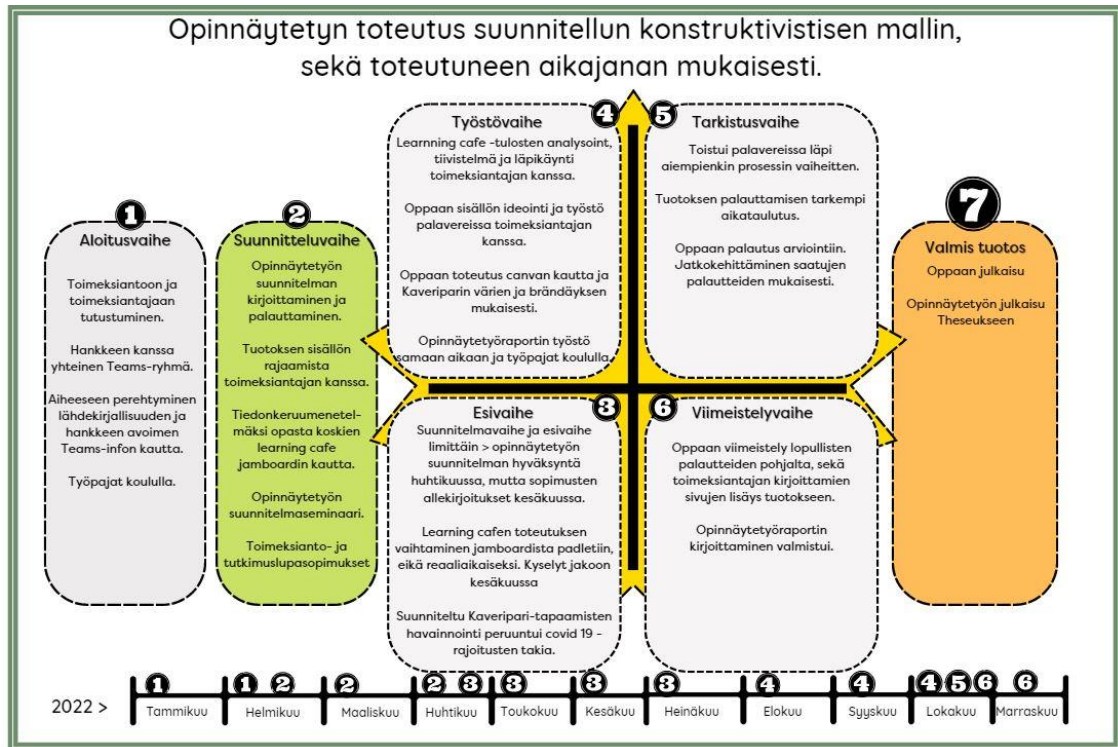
Opinnäytetyn toteutus suunnitellun konstruktivistisen mallin, sekä toteutuneen aikajanan mukaisesti.

1
Aloitusvaihe

Toimeksiantoon ja toimeksiantajaan tutustuminen.

Hankkeen kanssa yhteinen Teams-ryhmä.

Aiheeseen perehtyminen lähdekirjallisuuden ja hankkeen avoimen Teams-infon kautta.

Työpajat koululla.

2
Suunnitteluvaihe

Opinnäytetyön suunnitelman kirjoittaminen ja palauttaminen.

Tuotoksen sisällön rajaamista toimeksiantajan kanssa.

Tiedonkeruumenetelmäksi opasta koskien learning cafe jamboardin kautta.

Opinnäytetyön suunnitelmaseminaari.

Toimeksianto- ja tutkimuslupasopimukset

4
Työstövaihe

Learnning cafe -tulosten analysoint, tiivistelmä ja läpikäynti toimeksiantajan kanssa.

Oppaan sisällön ideointi ja työstö palavereissa toimeksiantajan kanssa.

Oppaan toteutus canvan kautta ja Kaveriparin värien ja brändäyksen mukaisesti.

Opinnäytetyöraportin työstö samaan aikaan ja työpajat koululla.

5
Tarkistusvaihe

Toistui palavereissa läpi aiempienkin prosessin vaiheitten.

Tuotoksen palauttamisen tarkempi aikataulutus.

Oppaan palautus arviointiin. Jatkokehittäminen saatujen palautteiden mukaisesti.

3
Esivaihe

Suunnitelmavaihe ja esivaihe limittäin > opinnäytetyön suunnitelman hyväksyntä huhtikuussa, mutta sopimusten allekirjoitukset kesäkuussa.

Learning cafen toteutuksen vaihtaminen jamboardista padletiin, eikä reaaliaikaiseksi. Kyselyt jakoon kesäkuussa

Suunniteltu Kaveripari-tapaamisten havainnointi peruuntui covid 19 -rajoitusten takia.

6
Viimeistelyvaihe

Oppaan viimeistely lopullisten palautteiden pohjalta, sekä toimeksiantajan kirjoittamien sivujen lisäys tuotokseen.

Opinnäytetyöraportin kirjoittaminen valmistui.

7
Valmis tuotos

Oppaan julkaisu

Opinnäytetyön julkaisu Theseukseen

2022 >
| 1 | 1 2 | 2 | 2 3 | 3 | 3 | 3 | 4 | 4 | 4 5 6 | 6 |
|---|---|---|---|---|---|---|---|---|---|---|
| Tammikuu | Helmikuu | Maaliskuu | Huhtikuu | Toukokuu | Kesäkuu | Heinäkuu | Elokuu | Syyskuu | Lokakuu | Marraskuu |